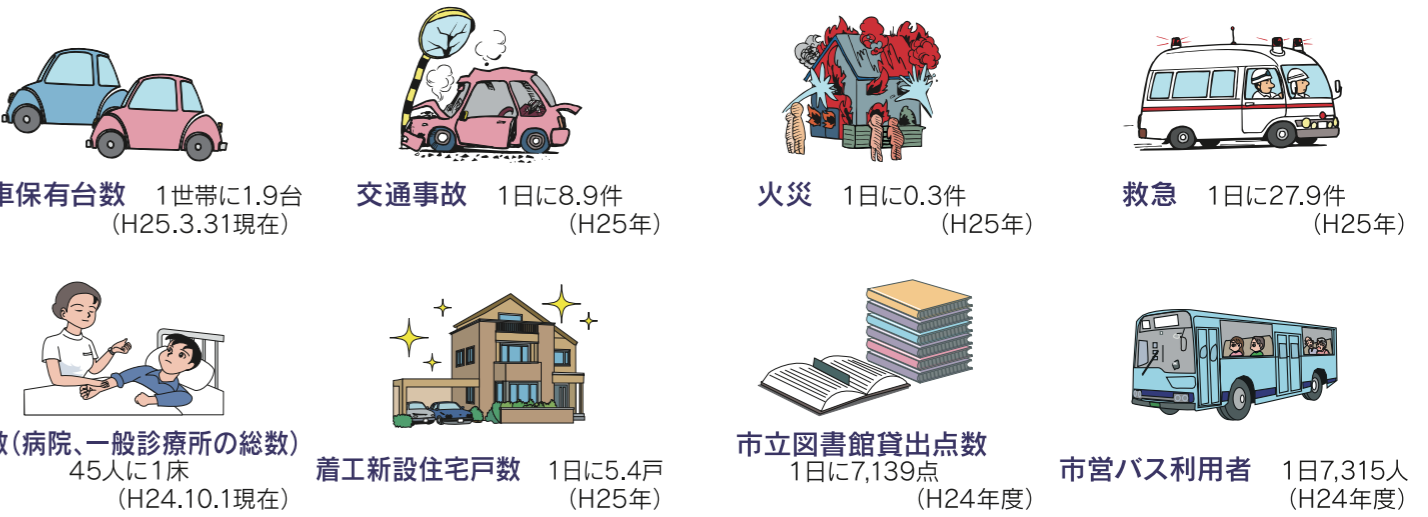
車保有台数　1世帯に1.9台
（H25.3.31現在）

交通事故　1日に8.9件
（H25年）

火災　1日に0.3件
（H25年）

救急　1日に27.9件
（H25年）

数（病院、一般診療所の総数）
45人に1床
（H24.10.1現在）

着工新設住宅戸数　1日に5.4戸
（H25年）

市立図書館貸出点数
1日に7,139点
（H24年度）

市営バス利用者　1日7,315人
（H24年度）